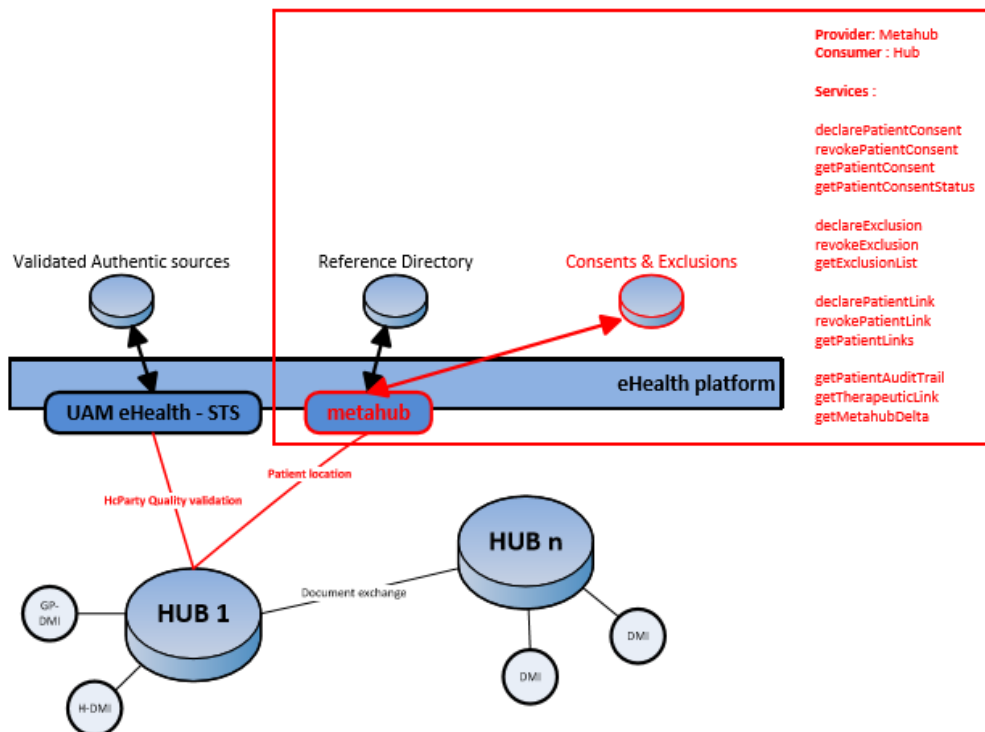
Provider: Metahub
Consumer : Hub

Services :

declarePatientConsent
revokePatientConsent
getPatientConsent
getPatientConsentStatus

declareExclusion
revokeExclusion
getExclusionList

declarePatientLink
revokePatientLink
getPatientLinks

getPatientAuditTrail
getTherapeuticLink
getMetahubDelta

Validated Authentic sources

Reference Directory

Consents & Exclusions

eHealth platform

UAM eHealth - STS

metahub

Patient location

HcParty Quality validation

HUB n

Document exchange

GP-DMI

HUB 1

DMI

DMI

H-DMI